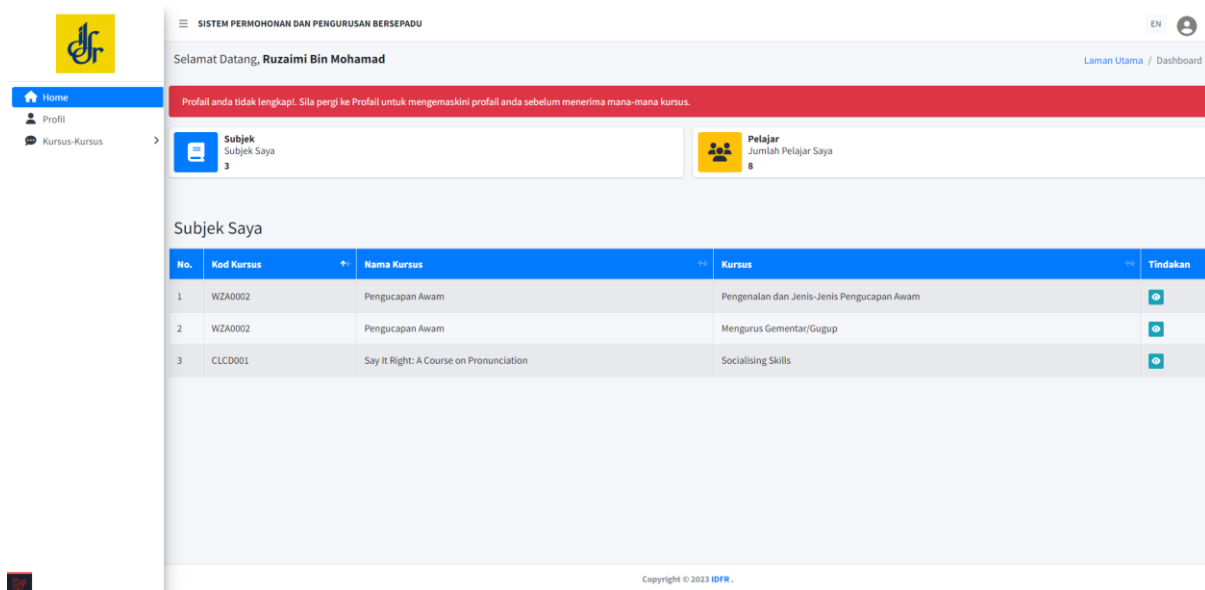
Home
Profil
Kursus-Kursus

SISTEM PERMOHONAN DAN PENGURUSAN BERSEPADU

EN

Selamat Datang, **Ruzaimi Bin Mohamad**

Laman Utama / Dashboard

Profail anda tidak lengkap!. Sila pergi ke Profail untuk mengemaskini profail anda sebelum menerima mana-mana kursus.

Subjek
Subjek Saya
3

Pelajar
Jumlah Pelajar Saya
8

Subjek Saya

| No. | Kod Kursus | Nama Kursus | Kursus | Tindakan |
|---|---|---|---|---|
| 1 | WZA0002 | Pengucapan Awam | Pengenalan dan Jenis-Jenis Pengucapan Awam | |
| 2 | WZA0002 | Pengucapan Awam | Mengurus Gementar/Gugup | |
| 3 | CLCD001 | Say It Right: A Course on Pronunciation | Socialising Skills | |

Copyright © 2023 IDFR .